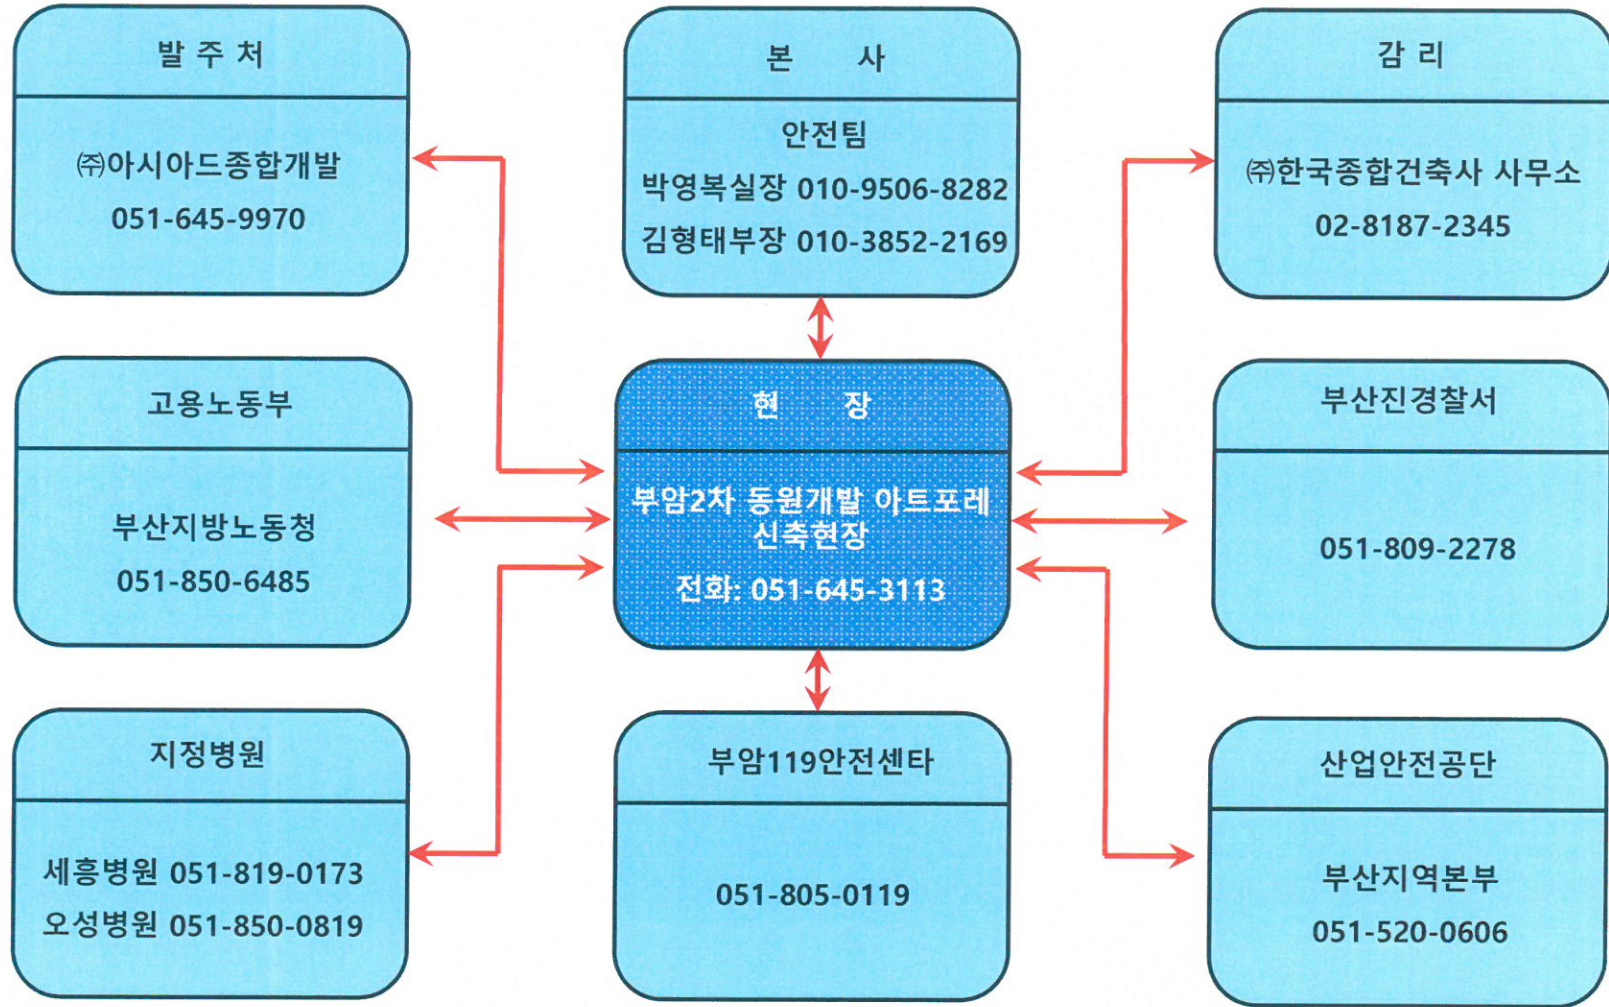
발 주 처

㈜아시아드종합개발
051-645-9970

본 사

안전팀
박영복실장 010-9506-8282
김형태부장 010-3852-2169

감 리

㈜한국종합건축사 사무소
02-8187-2345

고용노동부

부산지방노동청
051-850-6485

현 장

부암2차 동원개발 아트포레 신축현장
전화: 051-645-3113

부산진경찰서

051-809-2278

지정병원

세흥병원 051-819-0173
오성병원 051-850-0819

부암119안전센타

051-805-0119

산업안전공단

부산지역본부
051-520-0606